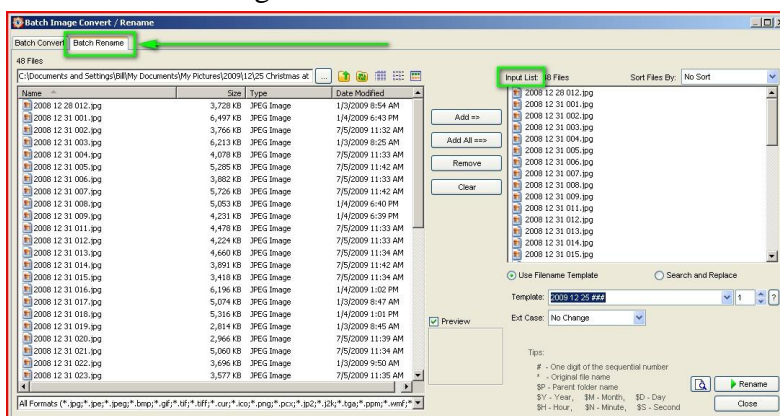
Batch Image Convert / Rename

Batch Convert | Batch Rename

48 Files

C:\Documents and Settings\Bill\My Documents\My Pictures\2009\12\25 Christmas at | ...

| Name | Size | Type | Date Modified |
|---|---|---|---|
| 2008 12 28 012.jpg | 3,728 KB | JPEG Image | 1/3/2009 8:54 AM |
| 2008 12 31 001.jpg | 6,497 KB | JPEG Image | 1/4/2009 6:43 PM |
| 2008 12 31 002.jpg | 3,766 KB | JPEG Image | 7/5/2009 11:32 AM |
| 2008 12 31 003.jpg | 6,213 KB | JPEG Image | 1/3/2009 8:25 AM |
| 2008 12 31 004.jpg | 4,078 KB | JPEG Image | 7/5/2009 11:33 AM |
| 2008 12 31 005.jpg | 5,285 KB | JPEG Image | 7/5/2009 11:42 AM |
| 2008 12 31 006.jpg | 3,882 KB | JPEG Image | 7/5/2009 11:33 AM |
| 2008 12 31 007.jpg | 5,726 KB | JPEG Image | 7/5/2009 11:42 AM |
| 2008 12 31 008.jpg | 5,053 KB | JPEG Image | 1/4/2009 6:40 PM |
| 2008 12 31 009.jpg | 4,231 KB | JPEG Image | 1/4/2009 6:39 PM |
| 2008 12 31 011.jpg | 4,478 KB | JPEG Image | 7/5/2009 11:33 AM |
| 2008 12 31 012.jpg | 4,224 KB | JPEG Image | 7/5/2009 11:33 AM |
| 2008 12 31 013.jpg | 4,660 KB | JPEG Image | 7/5/2009 11:33 AM |
| 2008 12 31 014.jpg | 3,891 KB | JPEG Image | 7/5/2009 11:42 AM |
| 2008 12 31 015.jpg | 3,418 KB | JPEG Image | 7/5/2009 11:34 AM |
| 2008 12 31 016.jpg | 6,196 KB | JPEG Image | 1/4/2009 1:02 PM |
| 2008 12 31 017.jpg | 5,074 KB | JPEG Image | 1/3/2009 8:47 AM |
| 2008 12 31 018.jpg | 5,316 KB | JPEG Image | 1/4/2009 1:01 PM |
| 2008 12 31 019.jpg | 2,814 KB | JPEG Image | 1/3/2009 8:45 AM |
| 2008 12 31 020.jpg | 2,966 KB | JPEG Image | 7/5/2009 11:39 AM |
| 2008 12 31 021.jpg | 5,060 KB | JPEG Image | 7/5/2009 11:34 AM |
| 2008 12 31 022.jpg | 3,696 KB | JPEG Image | 1/3/2009 9:50 AM |
| 2008 12 31 023.jpg | 3,577 KB | JPEG Image | 7/5/2009 11:35 AM |

All Formats (*.jpg;*.jpe;*.jpeg;*.bmp;*.gif;*.tif;*.tiff;*.cur;*.ico;*.png;*.pcx;*.jp2;*.j2k;*.tga;*.ppm;*.wmf;*

Add =>
Add All ==>
Remove
Clear

Preview

Input List: 48 Files
Sort Files By: No Sort

2008 12 28 012.jpg
2008 12 31 001.jpg
2008 12 31 002.jpg
2008 12 31 003.jpg
2008 12 31 004.jpg
2008 12 31 005.jpg
2008 12 31 006.jpg
2008 12 31 007.jpg
2008 12 31 008.jpg
2008 12 31 009.jpg
2008 12 31 011.jpg
2008 12 31 012.jpg
2008 12 31 013.jpg
2008 12 31 014.jpg
2008 12 31 015.jpg

Use Filename Template
Search and Replace

Template: 2009 12 25 ###
1
?

Ext Case: No Change

Tips:
# - One digit of the sequential number
* - Original file name
$P - Parent folder name
$Y - Year, $M - Month, $D - Day
$H - Hour, $N - Minute, $S - Second

Rename
Close